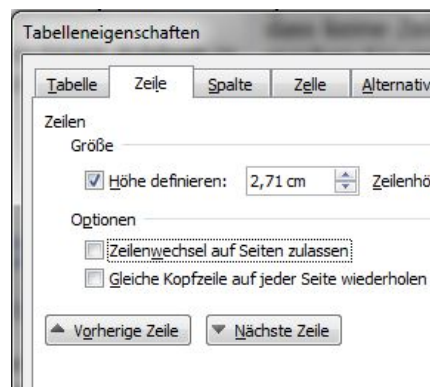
Tabelleneigenschaften

Tabelle | Zeile | Spalte | Zelle | Alternativ

Zeilen

Größe

Höhe definieren: 2,71 cm Zeilenhö

Optionen

Zeilenwechsel auf Seiten zulassen

Gleiche Kopfzeile auf jeder Seite wiederholen

Vorherige Zeile

Nächste Zeile